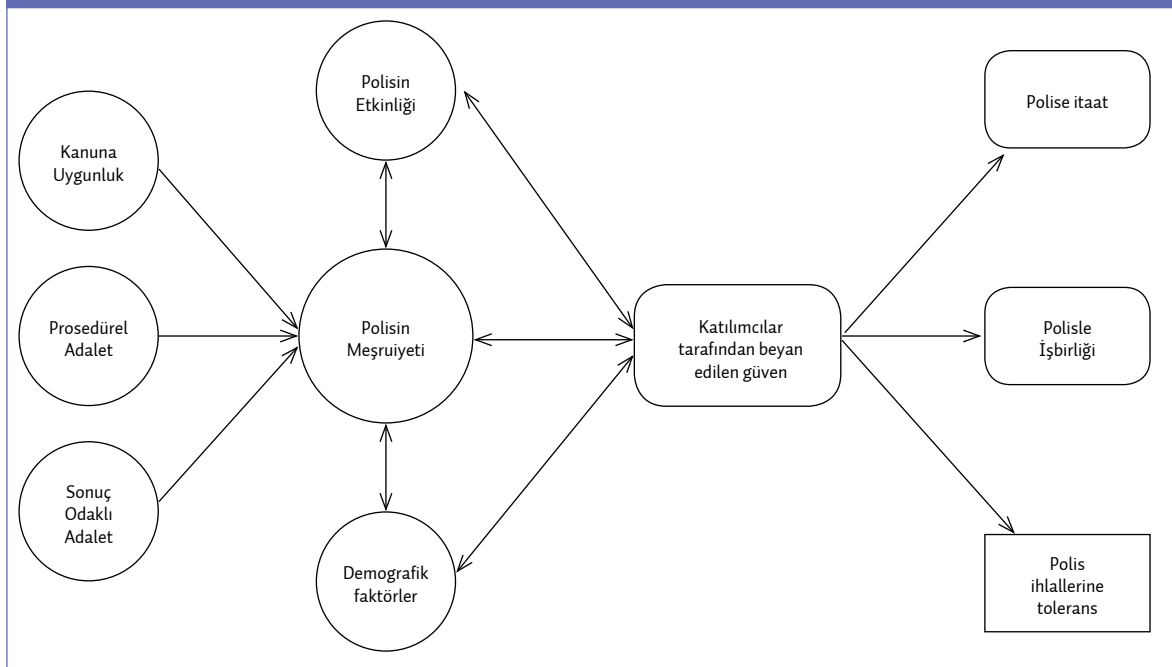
Polisin Etkinliği

Kanuna Uygunluk

Prosedürel Adalet

Sonuç Odaklı Adalet

Polisin Meşruiyeti

Demografik faktörler

Katılımcılar tarafından beyan edilen güven

Polise itaat

Polisle İşbirliği

Polis ihlallerine tolerans